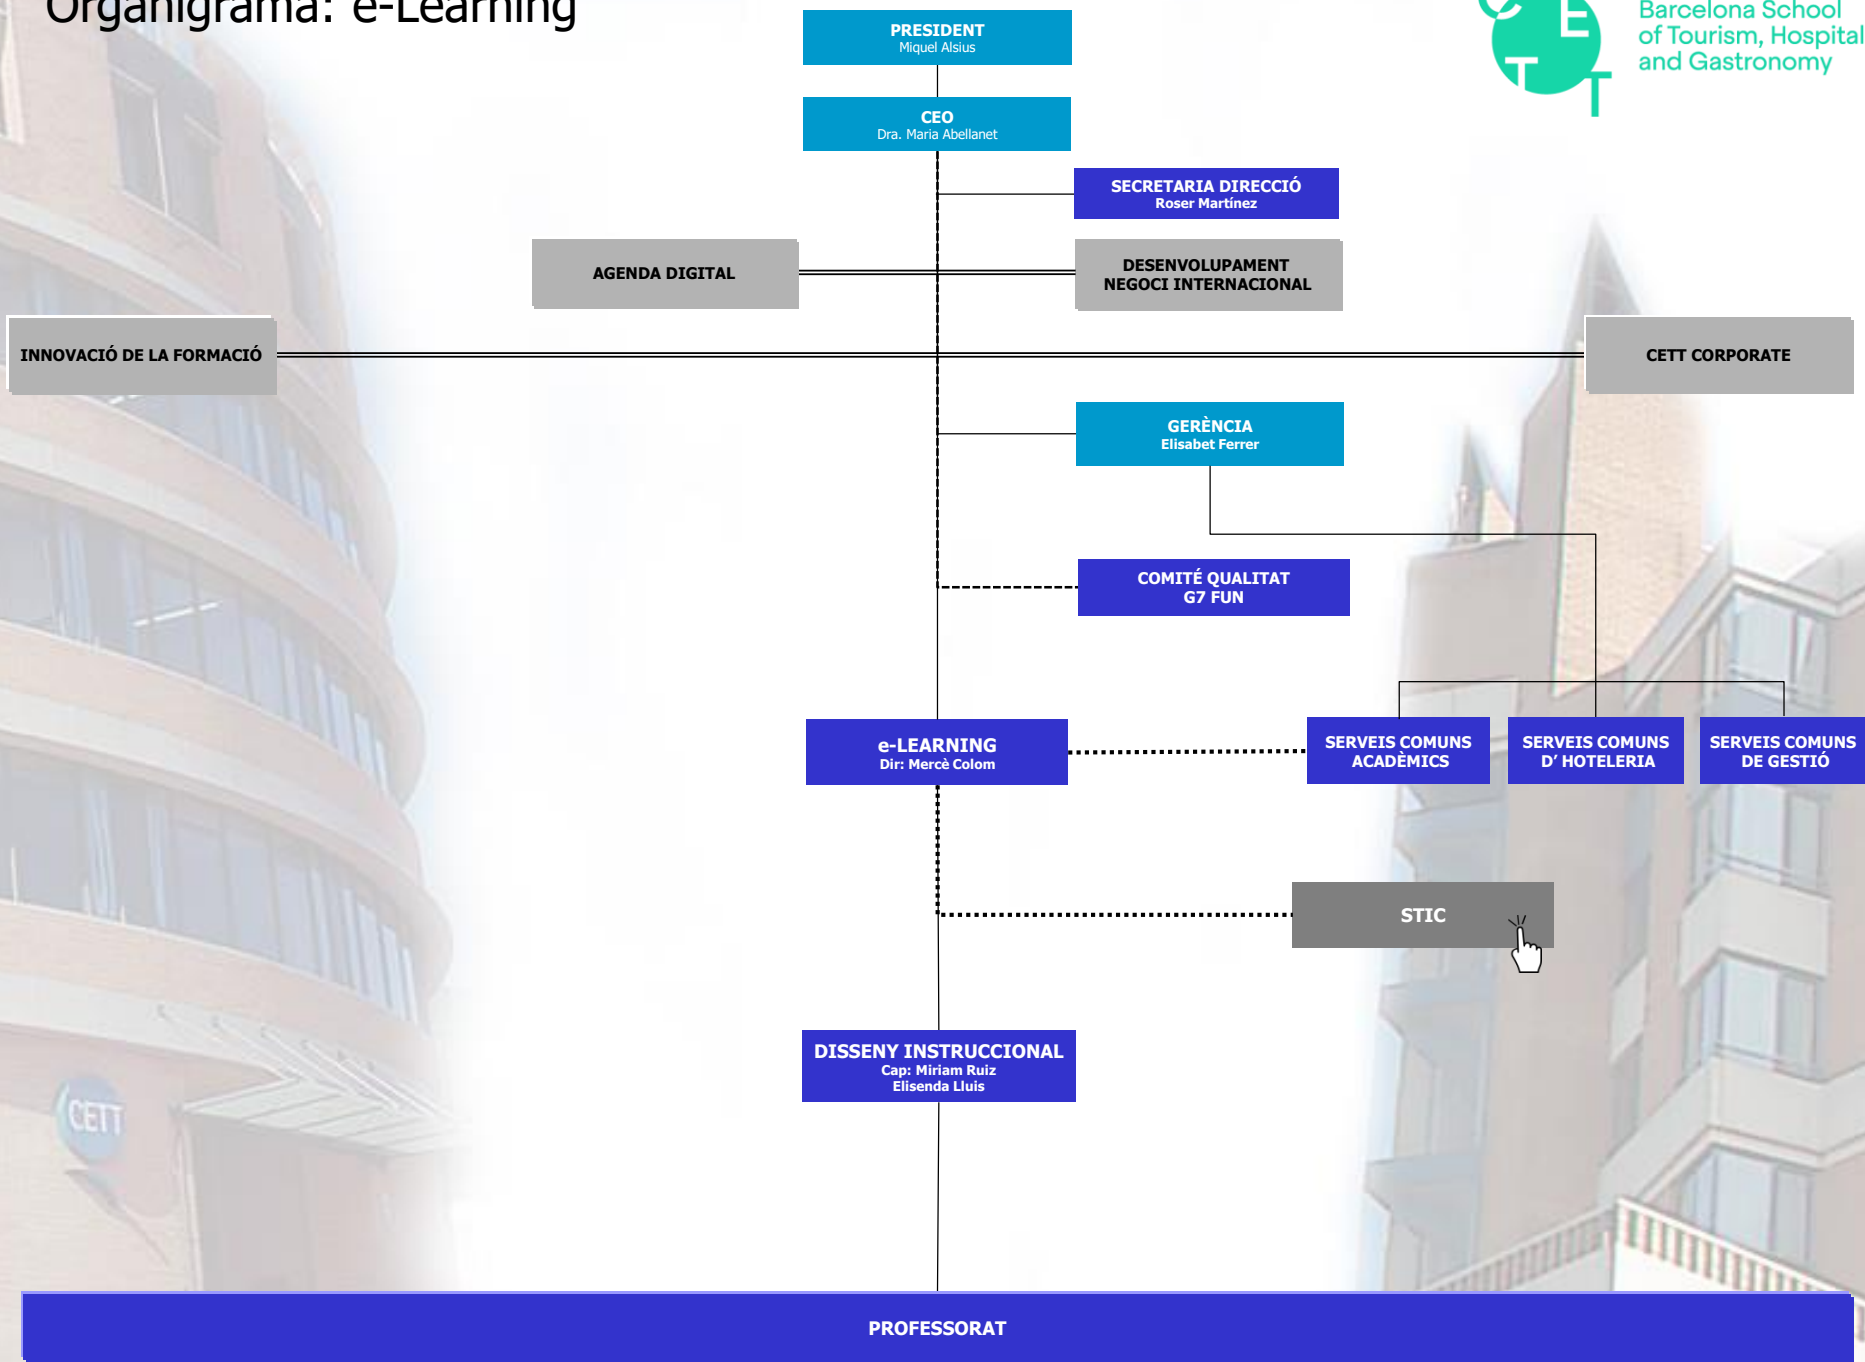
Organigrama: e-Learning

CETT
Barcelona School of Tourism, Hospital and Gastronomy

PRESIDENT
Miquel Alsius

CEO
Dra. Maria Abellanet

SECRETARIA DIRECCIÓ
Roser Martínez

AGENDA DIGITAL

DESENVOLUPAMENT NEGOCI INTERNACIONAL

INNOVACIÓ DE LA FORMACIÓ

CETT CORPORATE

GERÈNCIA
Elisabet Ferrer

COMITÉ QUALITAT
G7 FUN

e-LEARNING
Dir: Mercè Colom

SERVEIS COMUNS ACADÈMICS

SERVEIS COMUNS D' HOTELERIA

SERVEIS COMUNS DE GESTIÓ

STIC

DISSENY INSTRUCCIONAL
Cap: Miriam Ruiz
Elisenda Lluis

PROFESSORAT

CETT